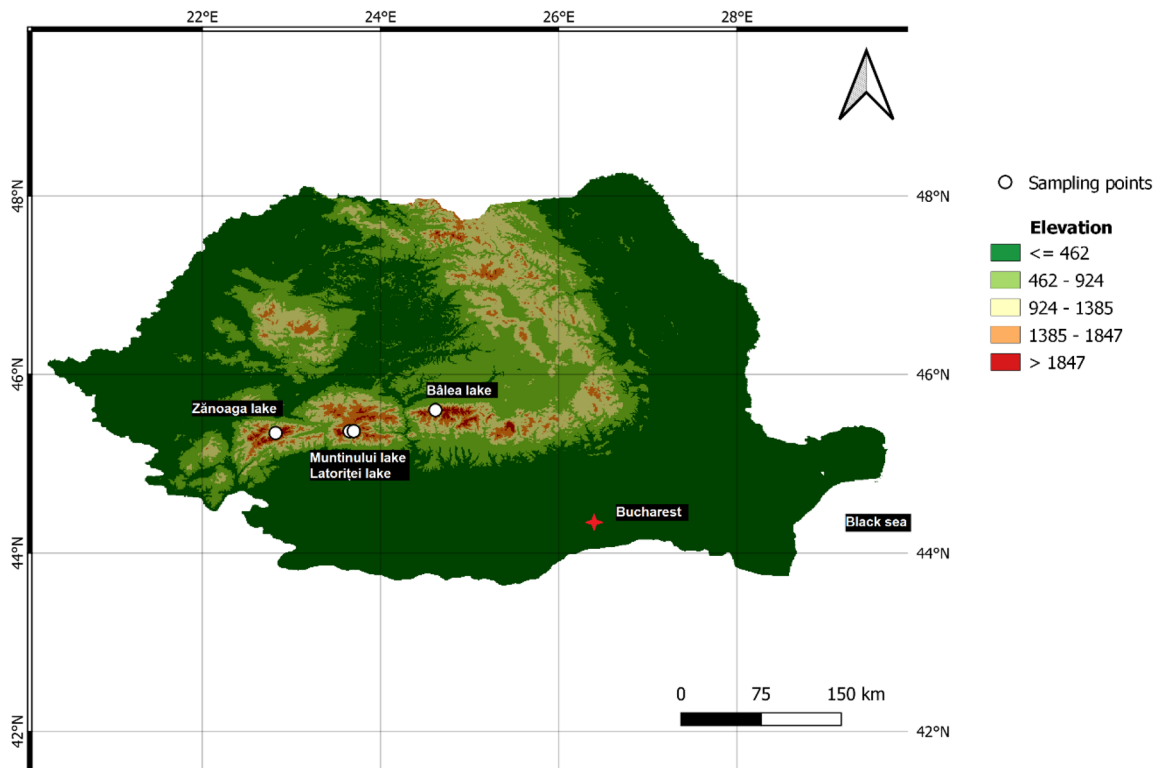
22°E 24°E 26°E 28°E

48°N
46°N
44°N
42°N

48°N
46°N
44°N
42°N

Sampling points

Elevation
<= 462
462 - 924
924 - 1385
1385 - 1847
> 1847

Bâlea lake
Zănoaga lake
Muntinului lake
Latoriței lake
Bucharest
Black sea

0 75 150 km